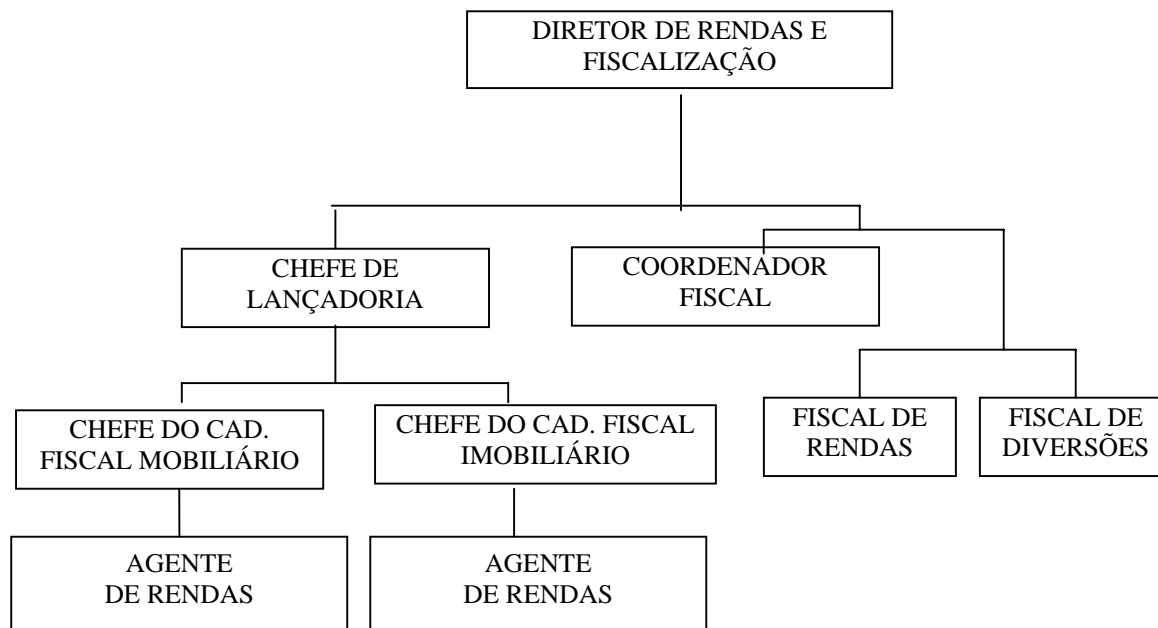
DIRETOR DE RENDAS E FISCALIZAÇÃO

CHEFE DE LANÇADORIA

COORDENADOR FISCAL

CHEFE DO CAD. FISCAL MOBILIÁRIO

CHEFE DO CAD. FISCAL IMOBILIÁRIO

FISCAL DE RENDAS

FISCAL DE DIVERSÕES

AGENTE DE RENDAS

AGENTE DE RENDAS